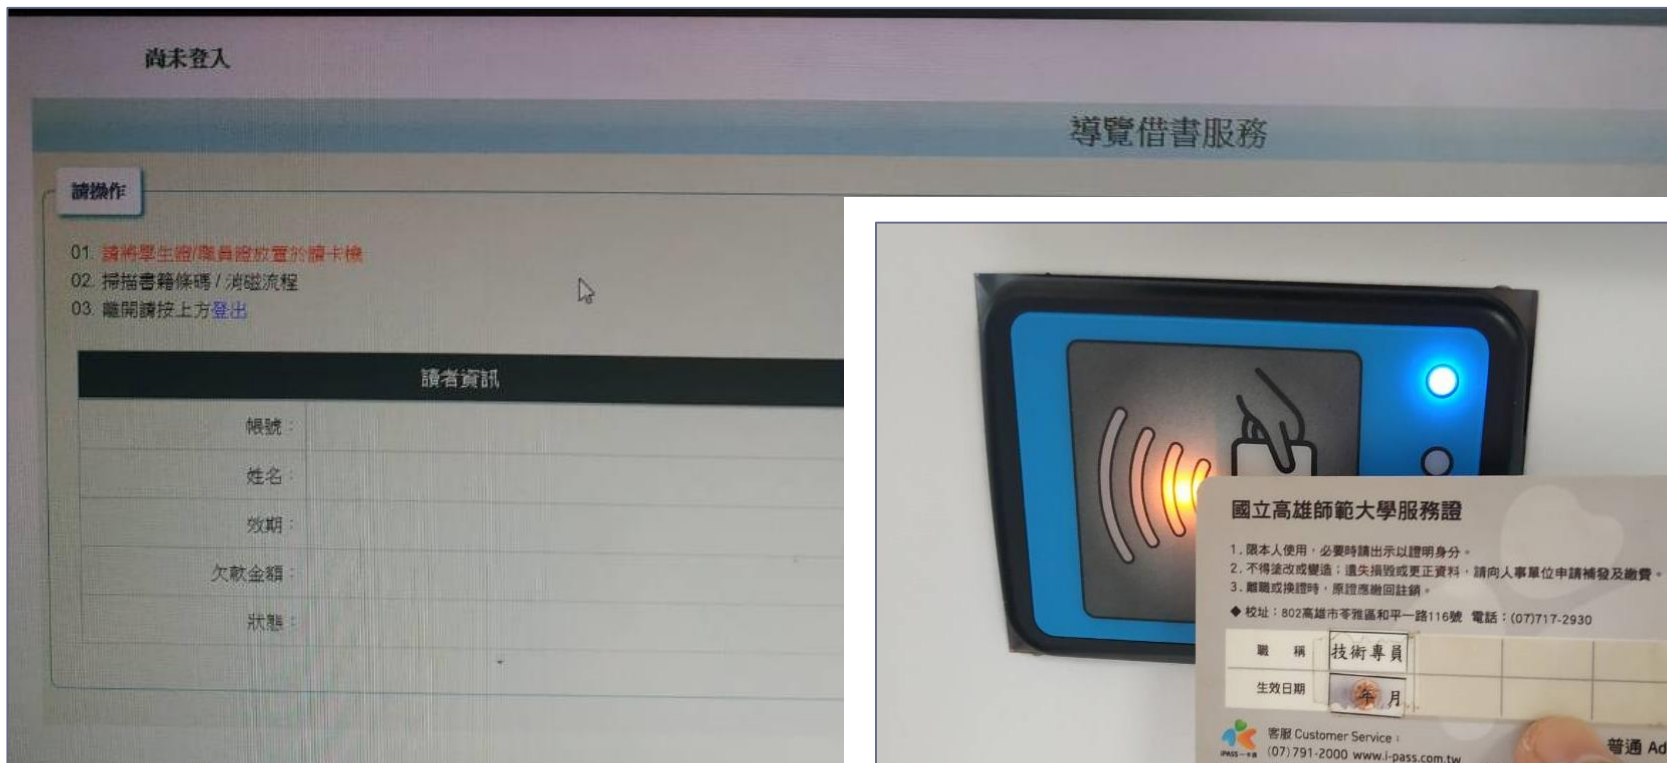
尚未登入

導覽借書服務

請操作

01. 請將學生證/職員證放置於讀卡機
02. 掃描書籍條碼 / 消磁流程
03. 離開請按上方登出

| 讀者資訊 | |
|---|---|
| 帳號： | |
| 姓名： | |
| 效期： | |
| 欠款金額： | |
| 狀態： | |

國立高雄師範大學服務證

1. 限本人使用，必要時請出示以證明身分。
2. 不得塗改或變造；遺失損毀或更正資料，請向人事單位申請補發及繳費。
3. 離職或換證時，原證應繳回註銷。
◆ 校址：802高雄市苓雅區和平一路116號 電話：(07)717-2930

| 職 稱 | 技術專員 |
|---|---|
| 生效日期 | 年 月 |

客服 Customer Service：
(07)791-2000 www.i-pass.com.tw

普通 Ad